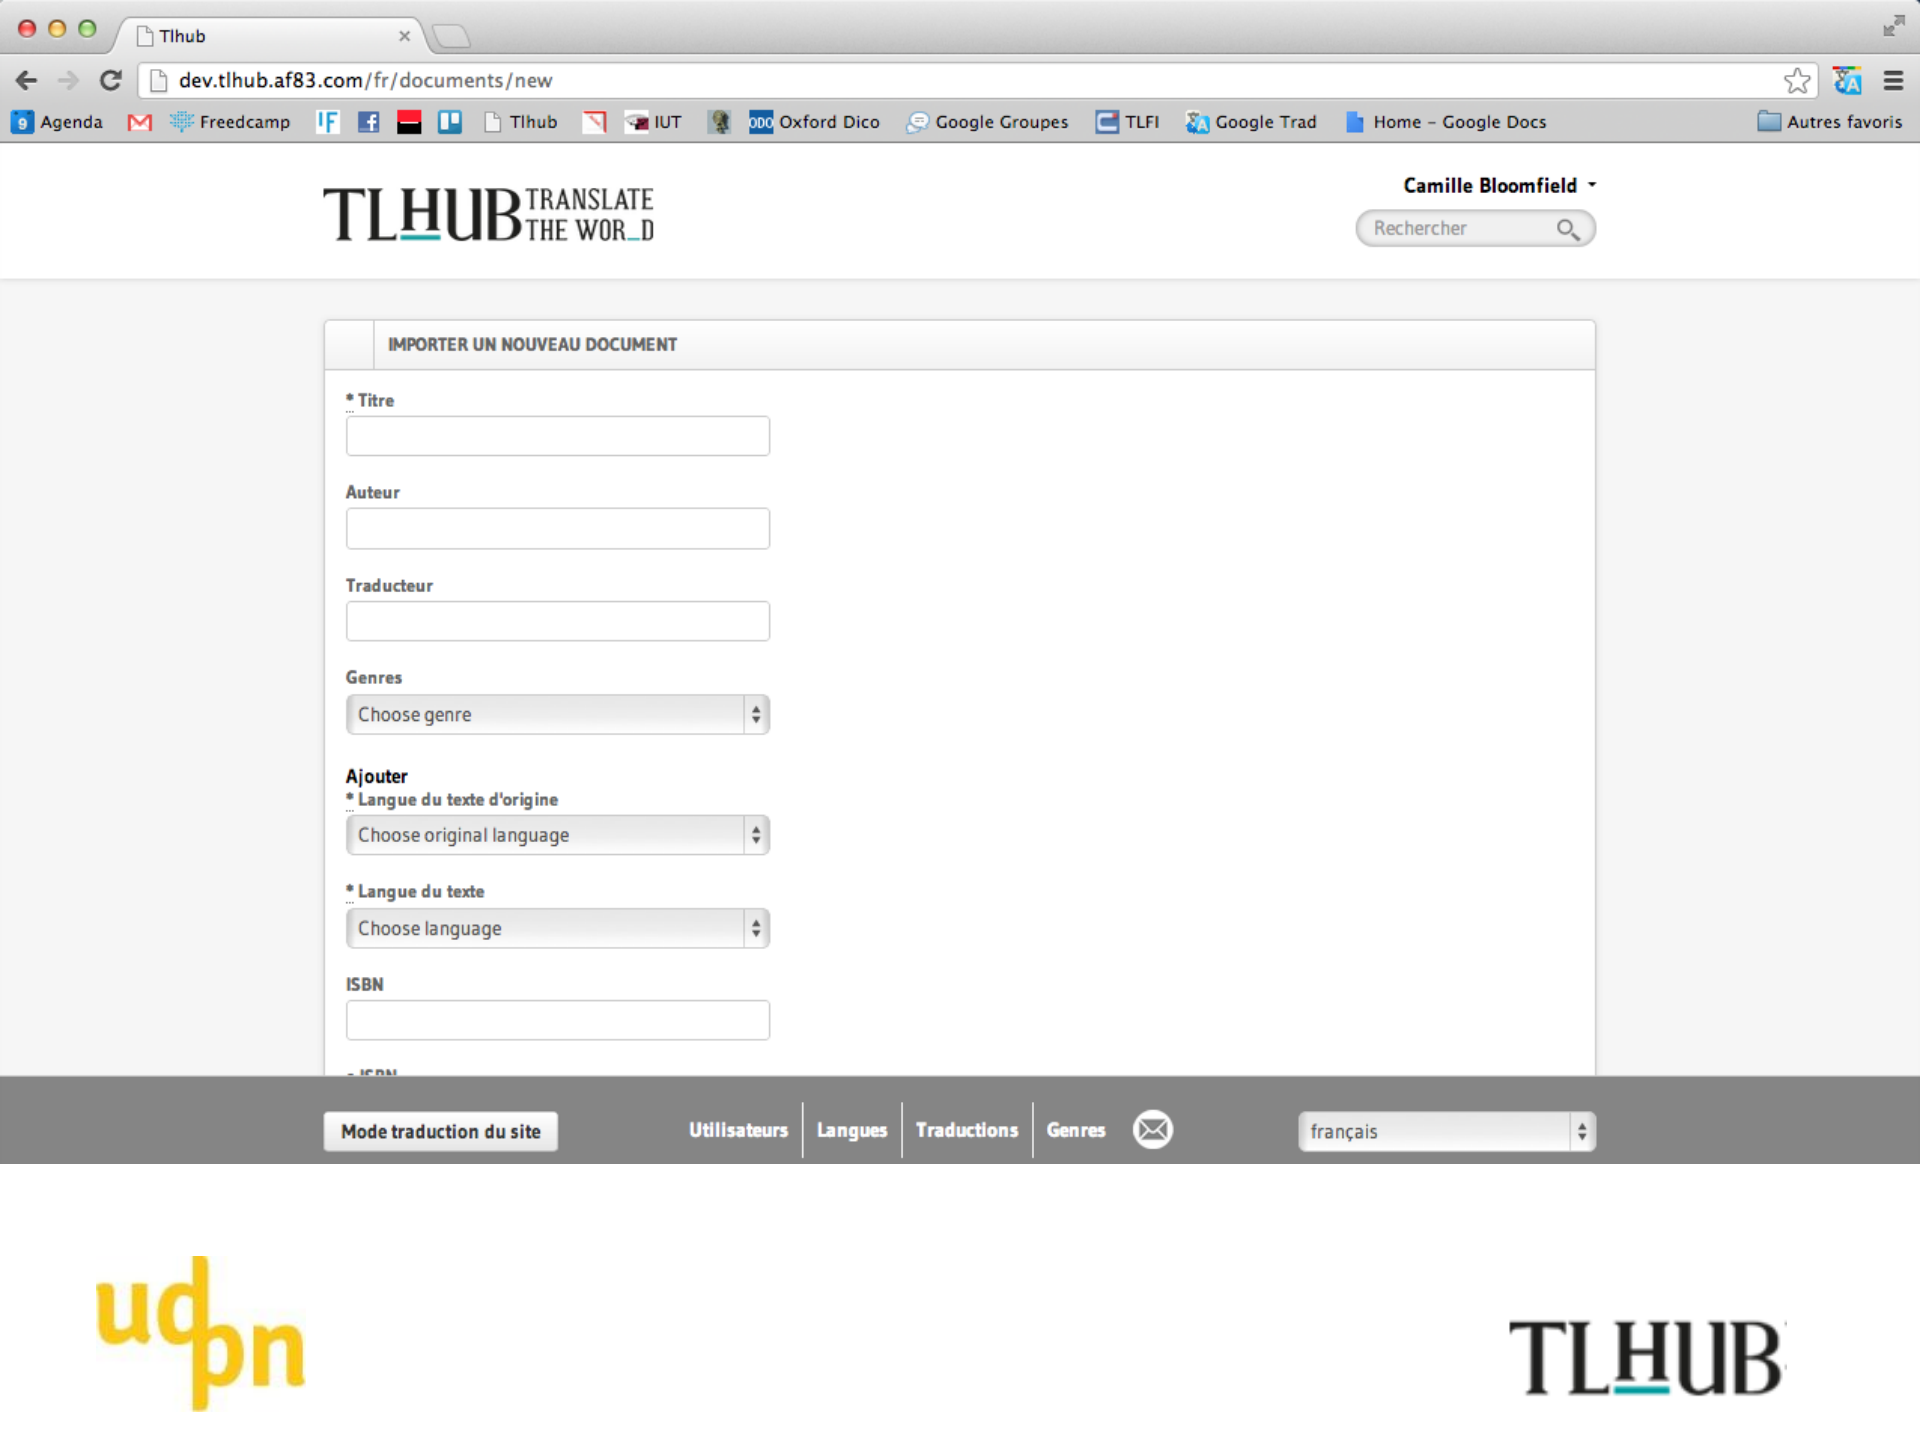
Tlhub

dev.tlhub.af83.com/fr/documents/new

Agenda Freedcamp Tlhub IUT Oxford Dico Google Groupes TLFI Google Trad Home - Google Docs Autres favoris

TLHUB TRANSLATE THE WOR_D

Camille Bloomfield

Rechercher

IMPORTER UN NOUVEAU DOCUMENT

* Titre

Auteur

Traducteur

Genres

Choose genre

Ajouter

* Langue du texte d'origine

Choose original language

* Langue du texte

Choose language

ISBN

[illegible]

Mode traduction du site

Utilisateurs | Langues | Traductions | Genres

français

udpn

TLHUB